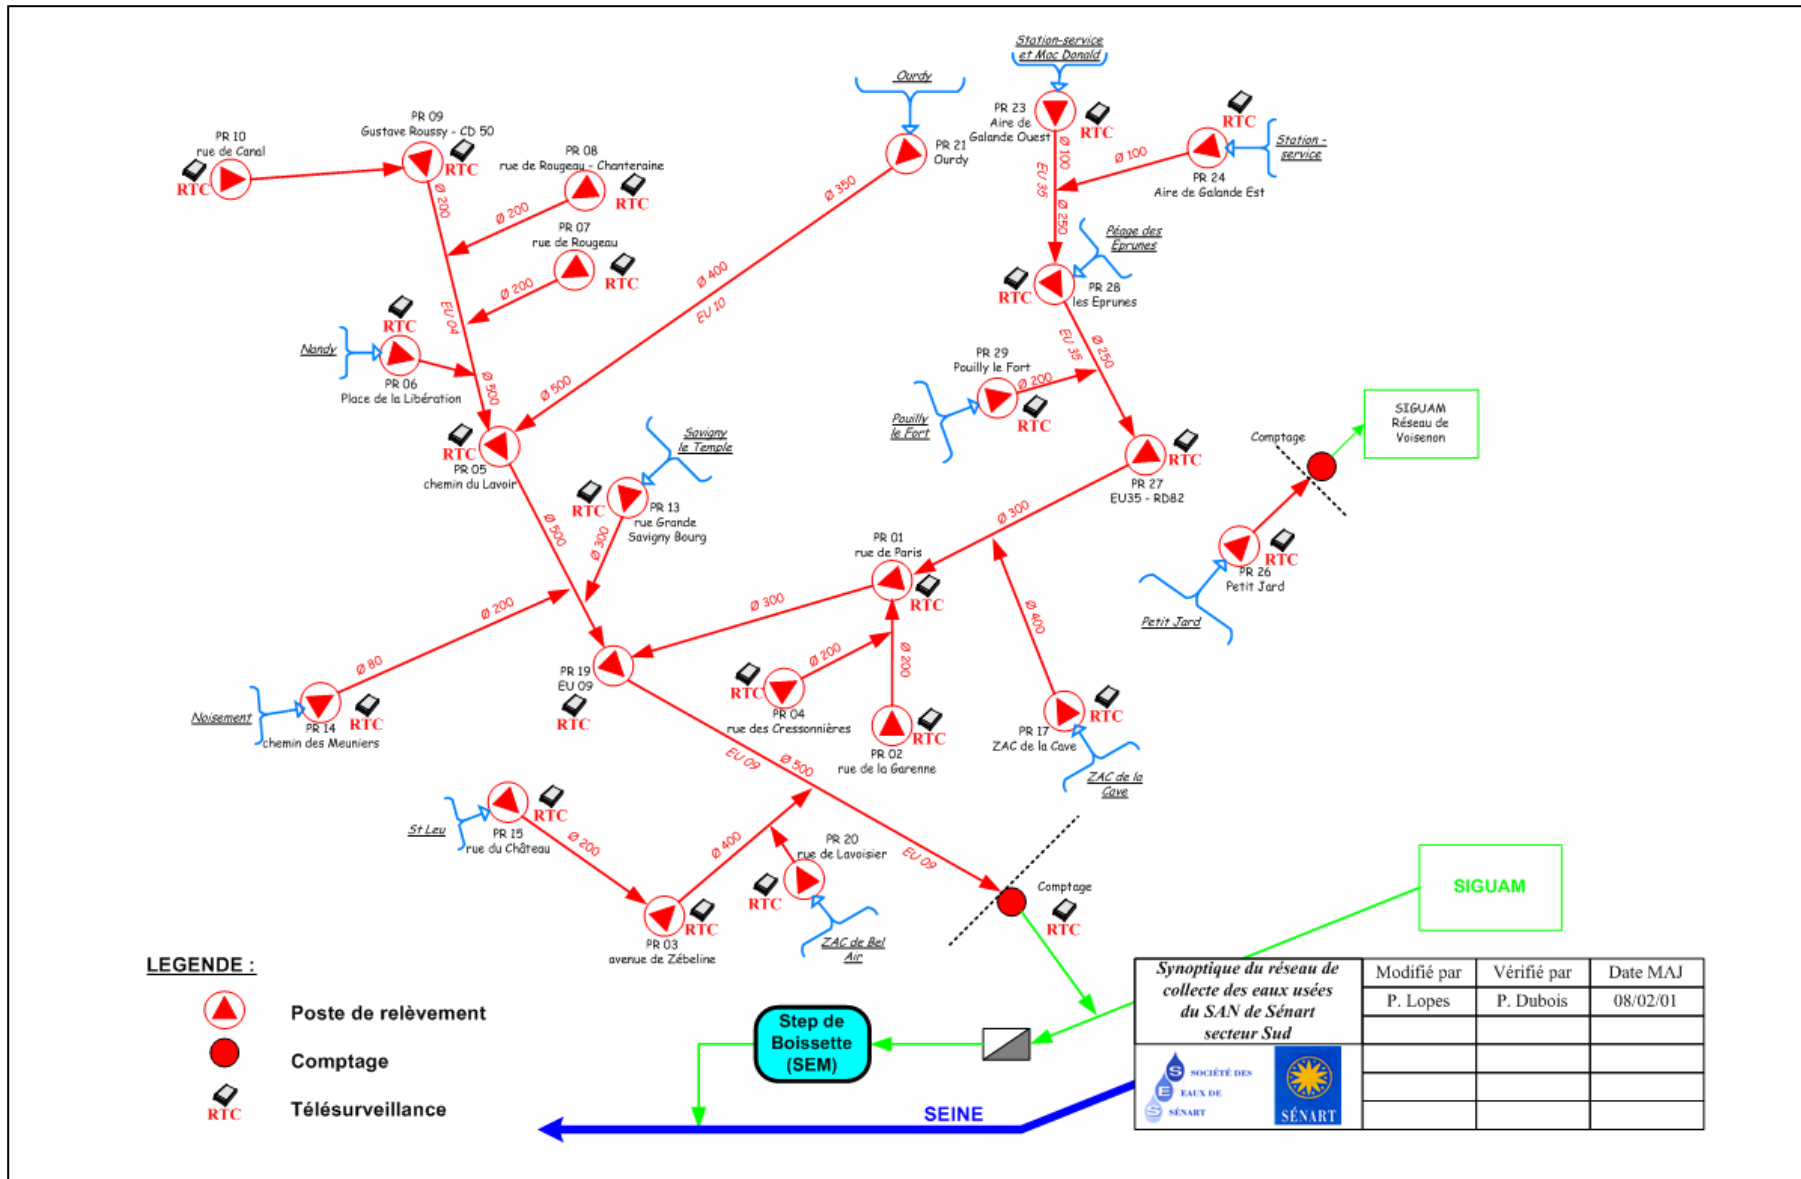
Station-service et Mac Donald

Ourdy

PR 23
Aire de Galande Ouest
RTC

PR 24
Aire de Galande Est
RTC

Station - service

Ø 100

Ø 100

EU 35

Ø 250

PR 10
rue de Canal
RTC

PR 09
Gustave Roussy - CD 50
RTC

PR 08
rue de Rougeau - Chanteraine
RTC

PR 21
Ourdy

Ø 350

Ø 200

Ø 200

PR 07
rue de Rougeau
RTC

Ø 200

Péage des Eprunes

PR 28
les Eprunes
RTC

Ø 400

EU 10

EU 04

RTC
Nandy

PR 06
Place de la Libération

Ø 500

Ø 500

EU 35

Ø 250

PR 29
Pouilly le Fort
Ø 200
RTC

Pouilly le Fort

SIGUAM
Réseau de Voisenon

Comptage

RTC
PR 05
chemin du Lavoir

Savigny le Temple

RTC
PR 13
rue Grande
Savigny Bourg

Ø 500

Ø 300

PR 27
EU35 - RD82
RTC

Ø 300

PR 01
rue de Paris
RTC

PR 26
Petit Jard
RTC

Petit Jard

Ø 200

Ø 300

Ø 400

Ø 80

Noisement

PR 14
chemin des Meuniers
RTC

PR 19
EU 09
RTC

RTC
PR 04
rue des Cressonnières

Ø 200

Ø 200

PR 02
rue de la Garenne
RTC

PR 17
ZAC de la Cave
RTC

ZAC de la Cave

EU 09

Ø 500

St Leu

PR 15
rue du Château
RTC

Ø 200

Ø 400

PR 20
rue de Lavoisier
RTC

EU 09

Comptage
RTC

ZAC de Bel Air

PR 03
avenue de Zébeline
RTC

SIGUAM

LEGENDE :

Poste de relèvement

Comptage

RTC
Télésurveillance

Step de Boissette (SEM)

SEINE

| Synoptique du réseau de collecte des eaux usées du SAN de Sénart secteur Sud | Modifié par | Vérifié par | Date MAJ |
|---|---|---|---|
| | P. Lopes | P. Dubois | 08/02/01 |
| | | | |
| SOCIÉTÉ DES EAUX DE SÉNART | SÉNART | | | |